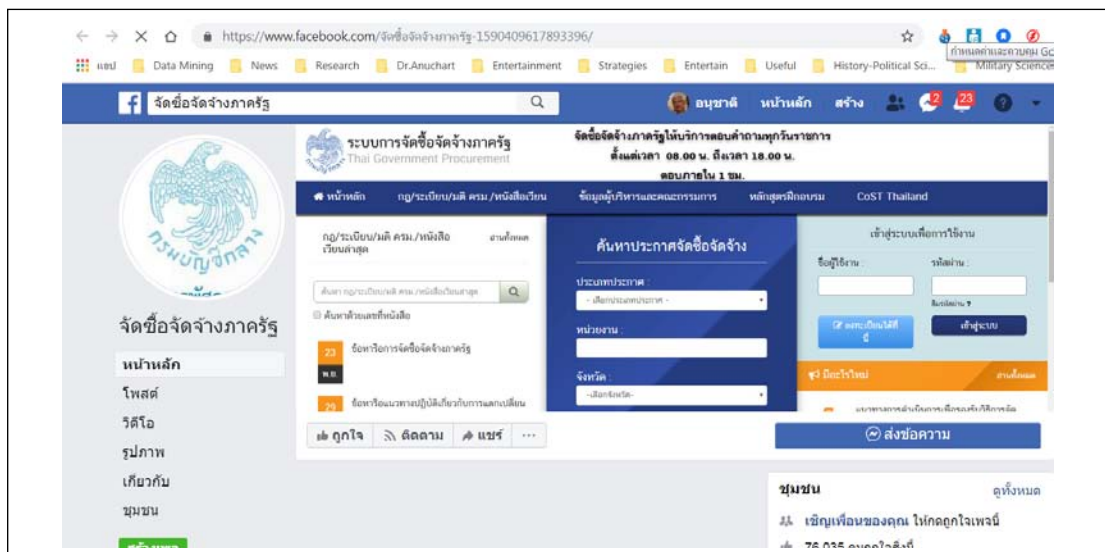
https://www.facebook.com/จัดซื้อจัดจ้างภาครัฐ-1590409617893396/

กำหนดค่าและควบคุม Go

แอป Data Mining News Research Dr.Anuchart Entertainment Strategies Entertain Useful History-Political Sci... Military Science

จัดซื้อจัดจ้างภาครัฐ

อนุชาติ หน้าหลัก สร้าง 2 23

ระบบการจัดซื้อจัดจ้างภาครัฐ
Thai Government Procurement

จัดซื้อจัดจ้างภาครัฐให้บริการตอบคำถามทุกวันราชการ ตั้งแต่เวลา 08.00 น. ถึงเวลา 18.00 น. ตอบภายใน 1 ชม.

หน้าหลัก กฎ/ระเบียบ/มติ ครม./หนังสือเวียน ข้อมูลผู้บริหารและคณะกรรมการ หลักสูตรฝึกอบรม CoST Thailand

กฎ/ระเบียบ/มติ ครม./หนังสือเวียนล่าสุด อ่านทั้งหมด

ค้นหา กฎ/ระเบียบ/มติ ครม./หนังสือเวียนล่าสุด

ค้นหาด้วยเลขที่หนังสือ

23 ข้อหารือการจัดซื้อจัดจ้างภาครัฐ

29 ข้อหารือแนวทางปฏิบัติเกี่ยวกับการแลกเปลี่ยน

ค้นหาประกาศจัดซื้อจัดจ้าง

ประเภทประกาศ :
- เลือกประเภทประกาศ -

หน่วยงาน :

จังหวัด :
-เลือกจังหวัด-

เข้าสู่ระบบเพื่อการใช้งาน

ชื่อผู้ใช้งาน : รหัสผ่าน :

ลืมรหัสผ่าน ?

ลงทะเบียนได้ที่นี่

เข้าสู่ระบบ

มีอะไรใหม่ อ่านทั้งหมด

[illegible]

จัดซื้อจัดจ้างภาครัฐ

หน้าหลัก
โพสต์
วิดีโอ
รูปภาพ
เกี่ยวกับ
ชุมชน

ถูกใจ ติดตาม แชร์ ...

ส่งข้อความ

ชุมชน ดูทั้งหมด

เชิญเพื่อนของคุณ ให้กดถูกใจเพจนี้

76,035 คนกดถูกใจสิ่งนี้